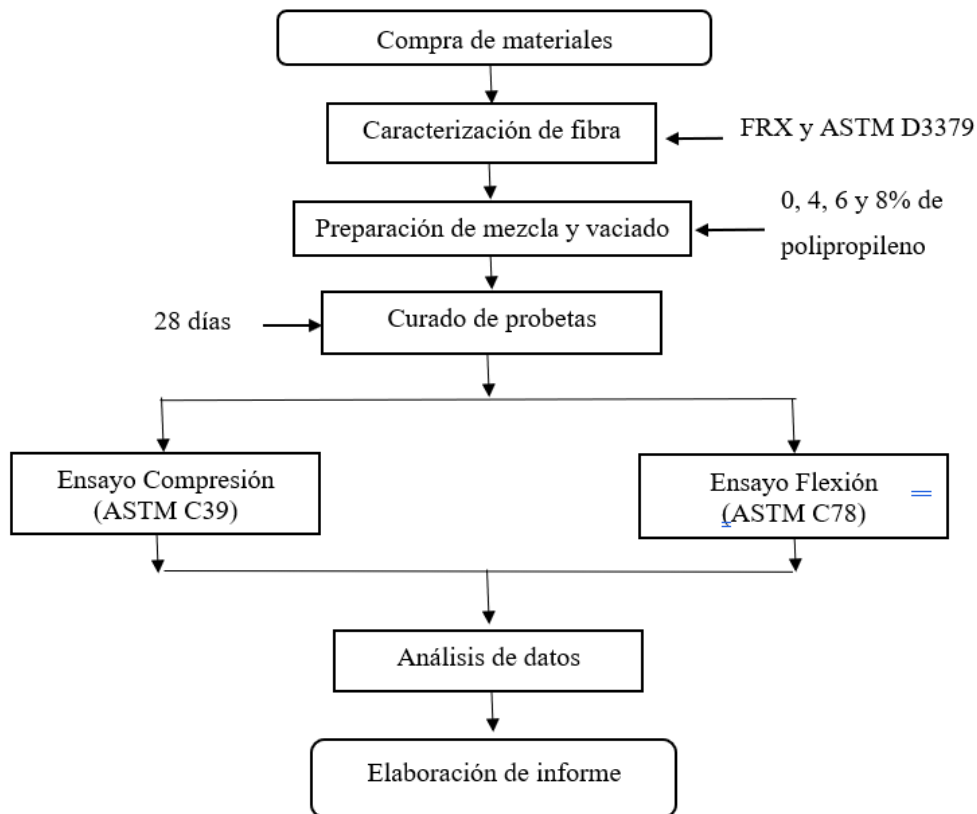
Compra de materiales

Caracterización de fibra

FRX y ASTM D3379

Preparación de mezcla y vaciado

0, 4, 6 y 8% de polipropileno

28 días

Curado de probetas

Ensayo Compresión (ASTM C39)

Ensayo Flexión (ASTM C78)

Análisis de datos

Elaboración de informe